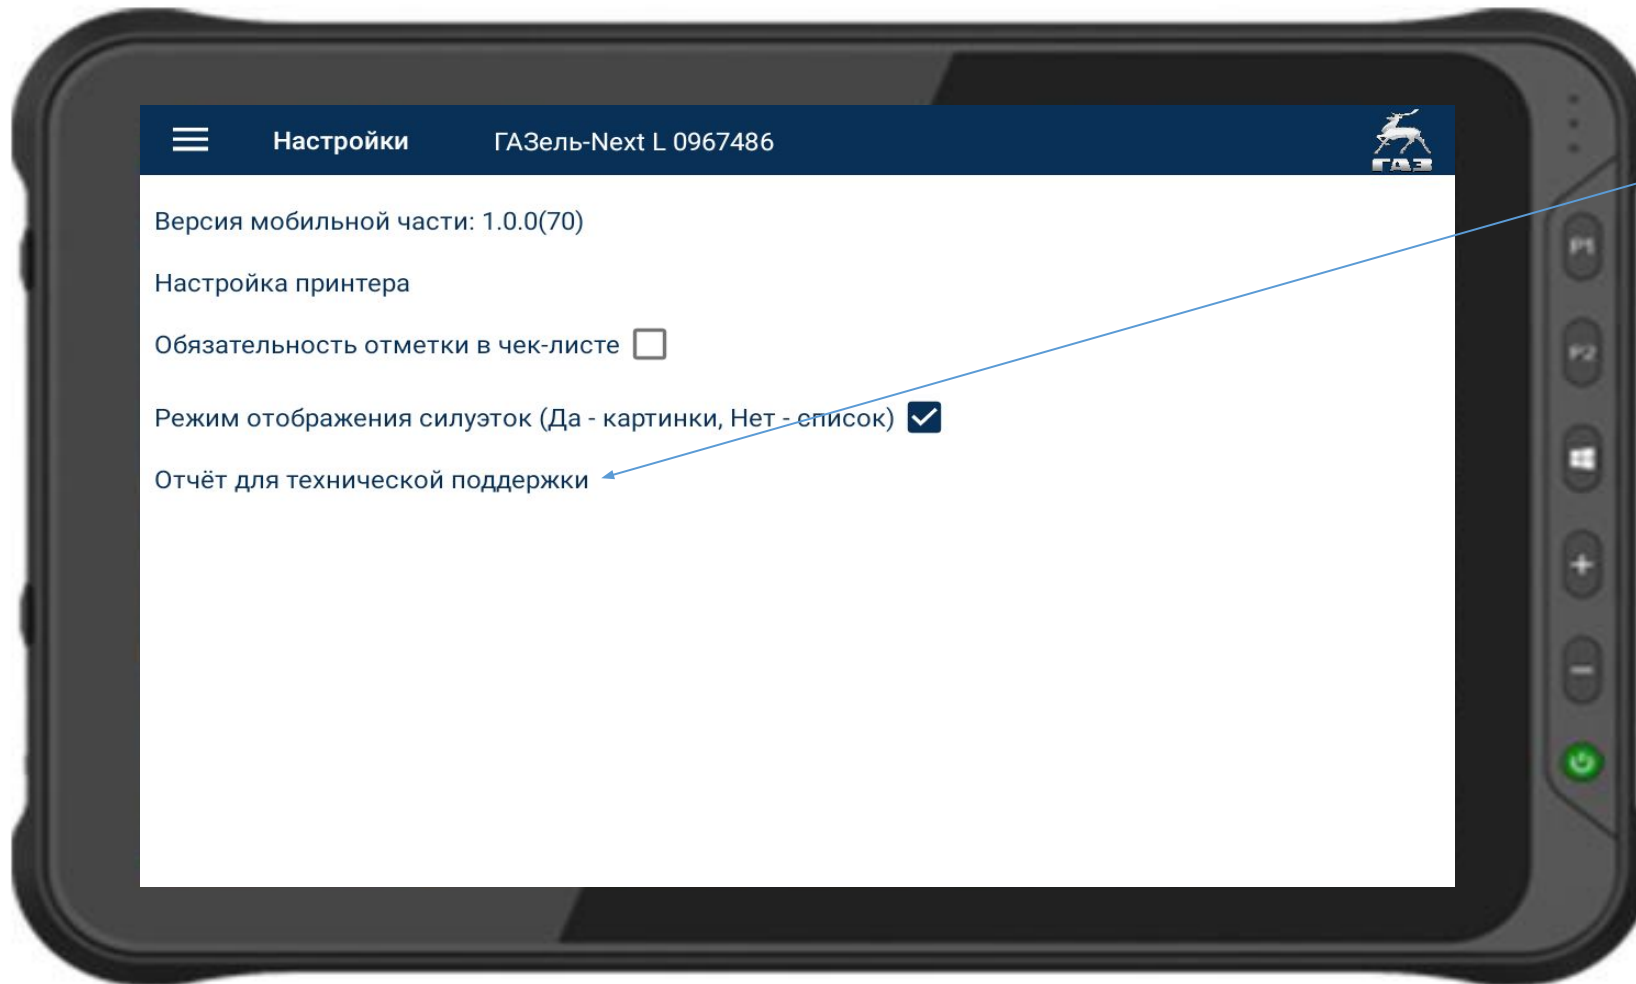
Настройки ГАЗель-Next L 0967486

ГАЗ

Версия мобильной части: 1.0.0(70)

Настройка принтера

Обязательность отметки в чек-листе

Режим отображения силуэток (Да - картинки, Нет - список)

Отчёт для технической поддержки

F1

F2

+

−